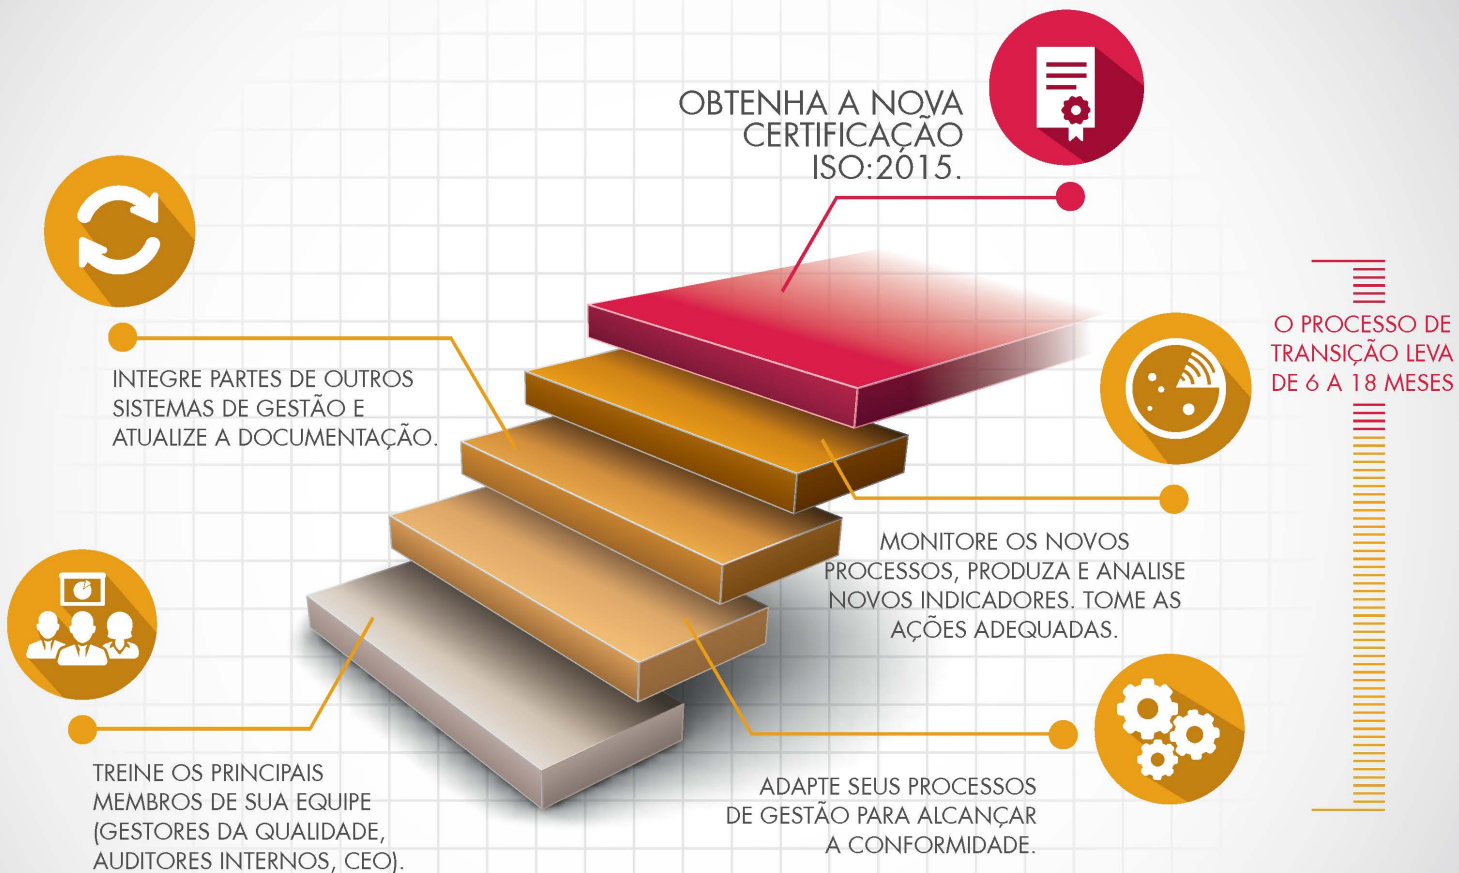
OBTENHA A NOVA CERTIFICAÇÃO ISO:2015.

INTEGRE PARTES DE OUTROS SISTEMAS DE GESTÃO E ATUALIZE A DOCUMENTAÇÃO.

O PROCESSO DE TRANSIÇÃO LEVA DE 6 A 18 MESES

MONITORE OS NOVOS PROCESSOS, PRODUZA E ANALISE NOVOS INDICADORES. TOME AS AÇÕES ADEQUADAS.

TREINE OS PRINCIPAIS MEMBROS DE SUA EQUIPE (GESTORES DA QUALIDADE, AUDITORES INTERNOS, CEO).

ADAPTE SEUS PROCESSOS DE GESTÃO PARA ALCANÇAR A CONFORMIDADE.